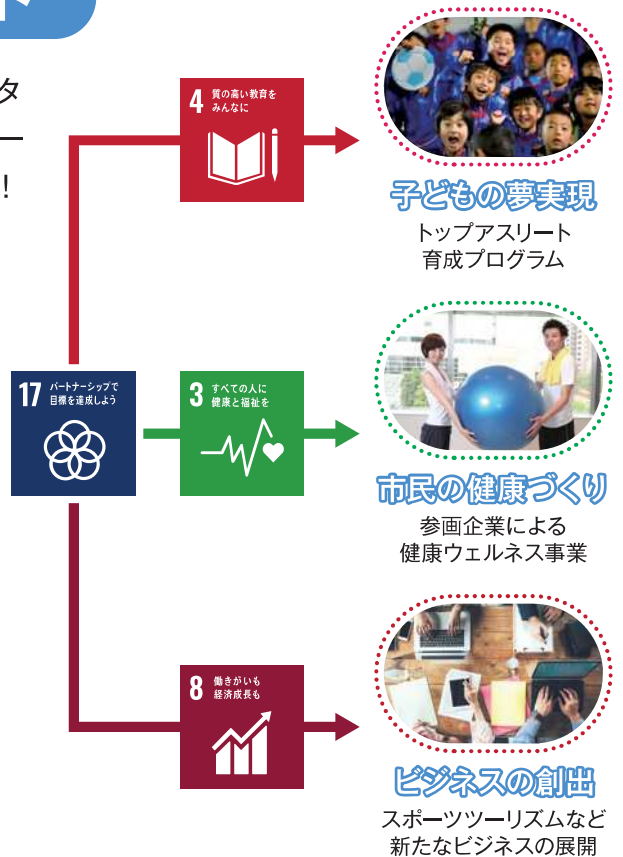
タ
ー
!

4 質の高い教育をみんなに

子どもの夢実現
トップアスリート
育成プログラム

17 パートナーシップで目標を達成しよう

3 すべての人に健康と福祉を

市民の健康づくり
参画企業による
健康ウェルネス事業

8 働きがいも経済成長も

ビジネスの創出
スポーツツーリズムなど
新たなビジネスの展開